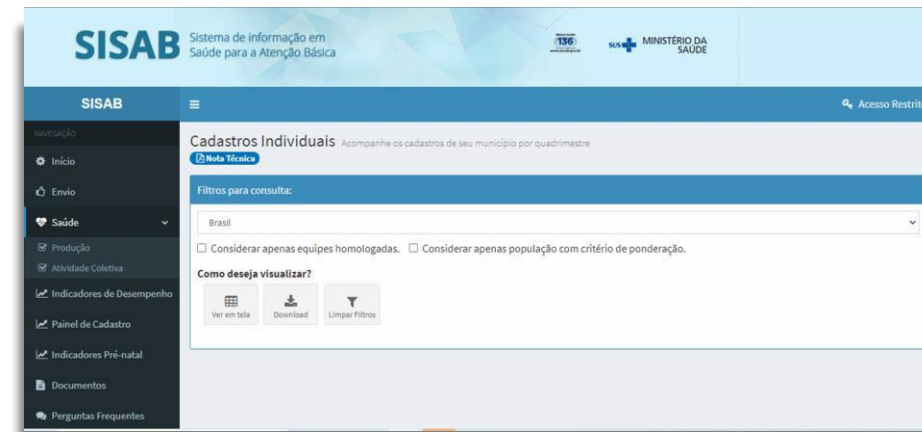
SISAB Sistema de informação em Saúde para a Atenção Básica

136

SUS MINISTÉRIO DA SAÚDE

SISAB

≡

Acesso Restrit

NAVEGAÇÃO

Início

Envio

Saúde

Produção

Atividade Coletiva

Indicadores de Desempenho

Painel de Cadastro

Indicadores Pré-natal

Documentos

Perguntas Frequentes

Cadastros Individuais Acompanhe os cadastros de seu município por quadrimestre

Nota Técnica

Filtros para consulta:

Brasil

☐ Considerar apenas equipes homologadas. ☐ Considerar apenas população com critério de ponderação.

Como deseja visualizar?

Ver em tela

Download

Limpar Filtros